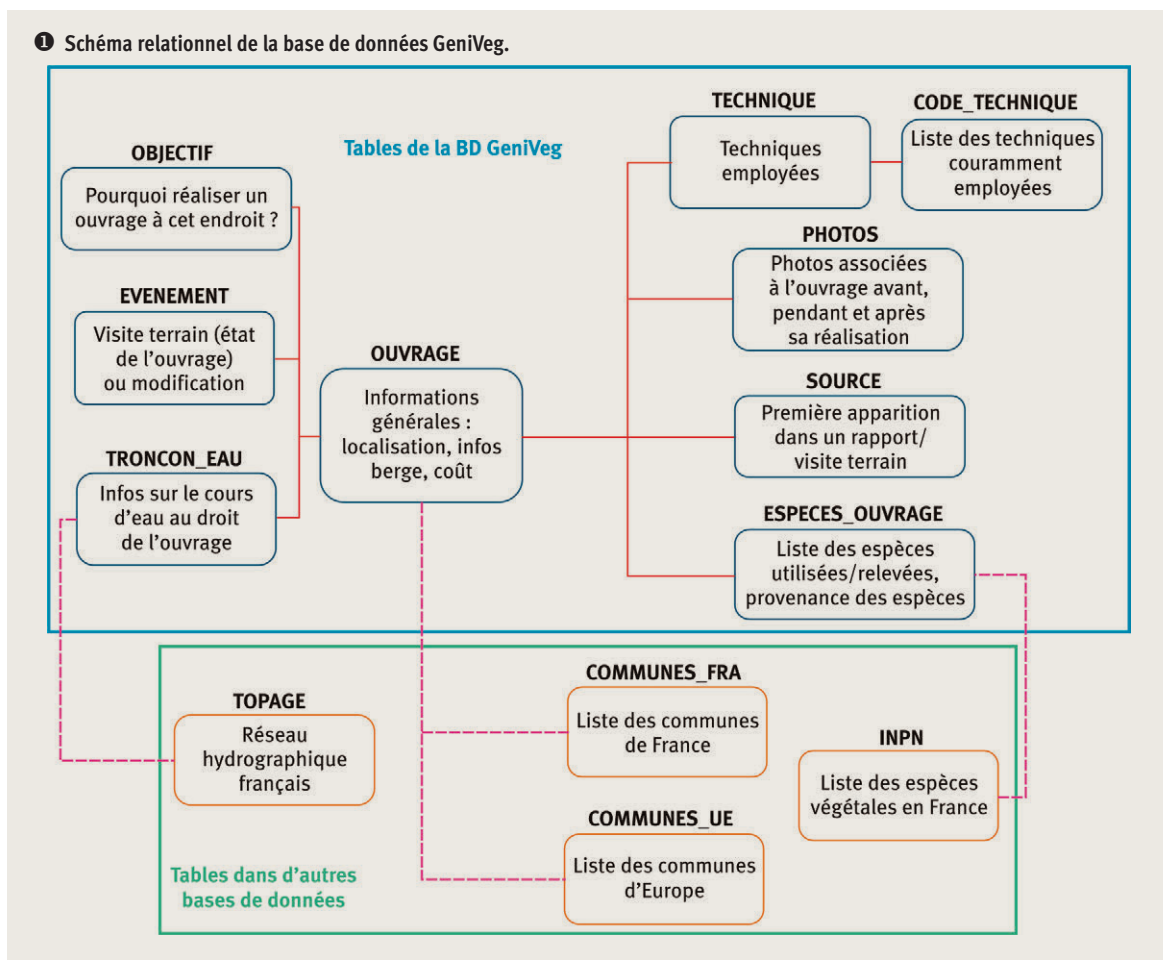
❶ Schéma relationnel de la base de données GeniVeg.

Tables de la BD GeniVeg

OBJECTIF
Pourquoi réaliser un ouvrage à cet endroit ?

EVENEMENT
Visite terrain (état de l'ouvrage) ou modification

TRONCON_EAU
Infos sur le cours d'eau au droit de l'ouvrage

OUVRAGE
Informations générales : localisation, infos berge, coût

TECHNIQUE
Techniques employées

CODE_TECHNIQUE
Liste des techniques couramment employées

PHOTOS
Photos associées à l'ouvrage avant, pendant et après sa réalisation

SOURCE
Première apparition dans un rapport/ visite terrain

ESPECES_OUVRAGE
Liste des espèces utilisées/relevées, provenance des espèces

TOPAGE
Réseau hydrographique français

COMMUNES_FRA
Liste des communes de France

INPN
Liste des espèces végétales en France

COMMUNES_UE
Liste des communes d'Europe

Tables dans d'autres bases de données